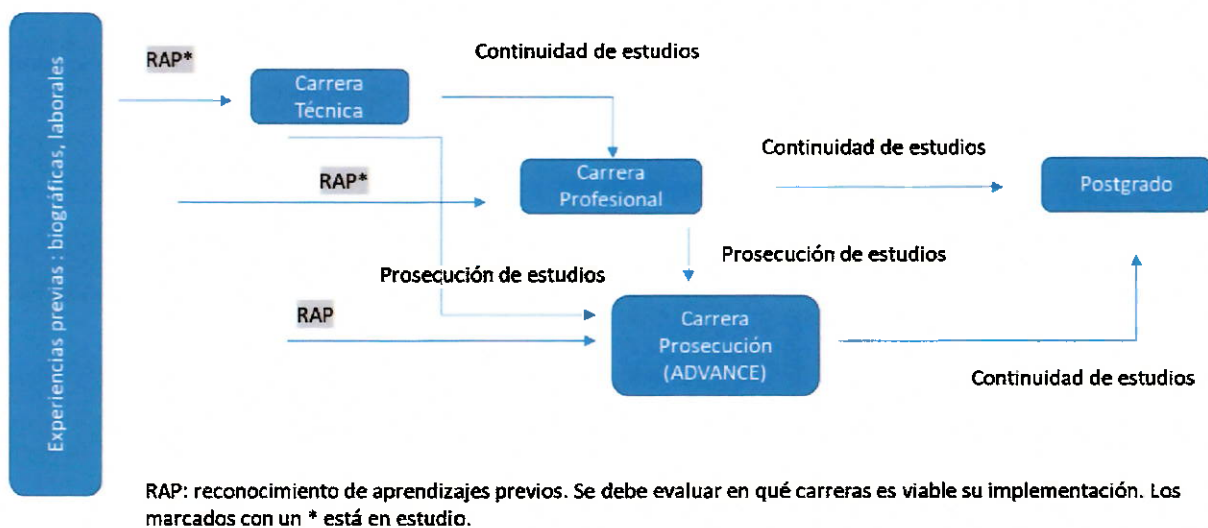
Experiencias previas : biográficas, laborales

RAP*

Carrera Técnica

Continuidad de estudios

RAP*

Carrera Profesional

Continuidad de estudios

Postgrado

Prosecución de estudios

Prosecución de estudios

RAP

Carrera Prosecución (ADVANCE)

Continuidad de estudios

RAP: reconocimiento de aprendizajes previos. Se debe evaluar en qué carreras es viable su implementación. Los marcados con un * está en estudio.